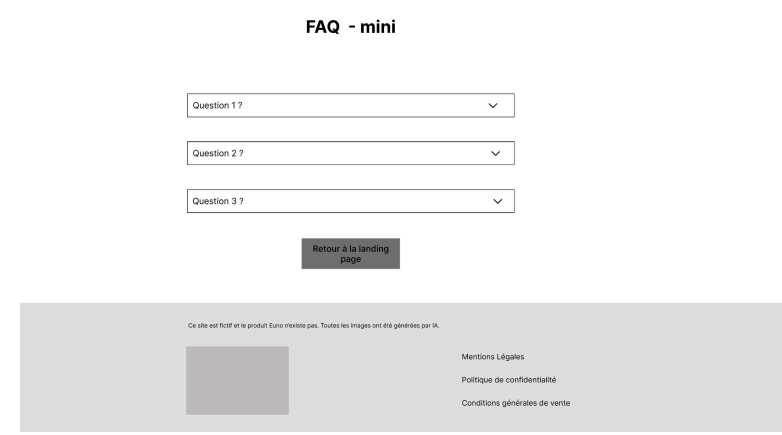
FAQ - mini

Question 1 ?

Question 2 ?

Question 3 ?

Retour à la landing page

Ce site est fictif et le produit Euno n'existe pas. Toutes les images ont été générées par IA.

Mentions Légales

Politique de confidentialité

Conditions générales de vente